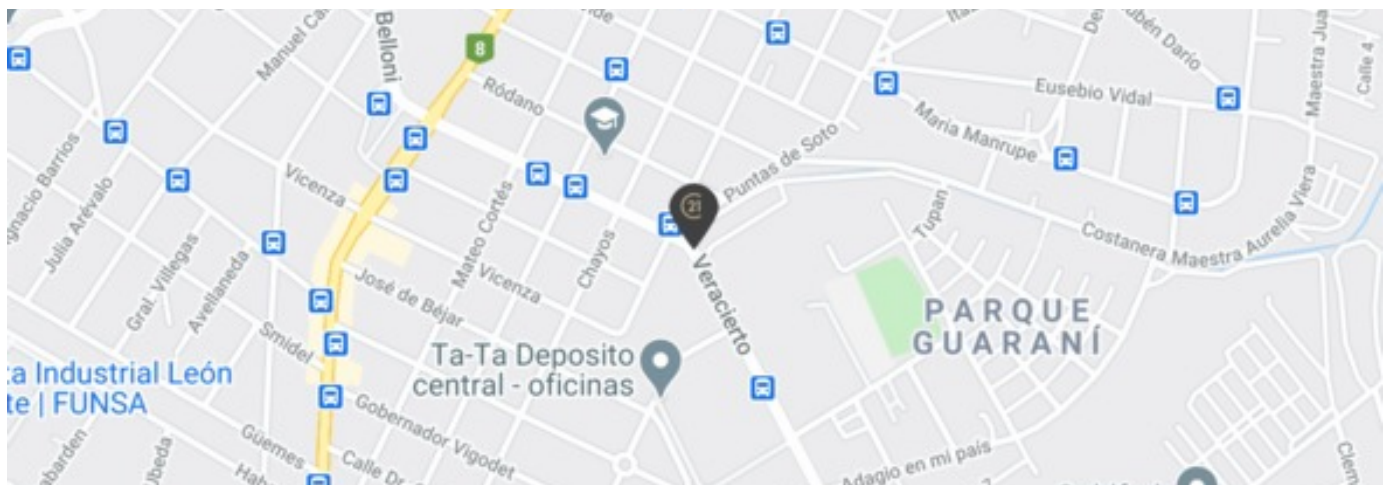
Belloni
8
Manuel Ca
Rodano
Rubén Darío
Eusebio Vidal
Maestra Jua
Calle 4
María Manrupe
Puntas de Soto
Ignacio Barrios
Julia Arévalo
Vicenza
Mateo Cortés
Chayos
Tupan
Costanera Maestra Aurelia Viera
Gral. Villegas
Avellaneda
Vicenza
José de Béjar
Veracierto
PARQUE GUARANÍ
Smidel
Ta-Ta Deposito central - oficinas
ca Industrial León te | FUNSA
Gobernador Vigodet
Güemes
Calle Dr.
Úbeda
Adagio en mi país
Clem